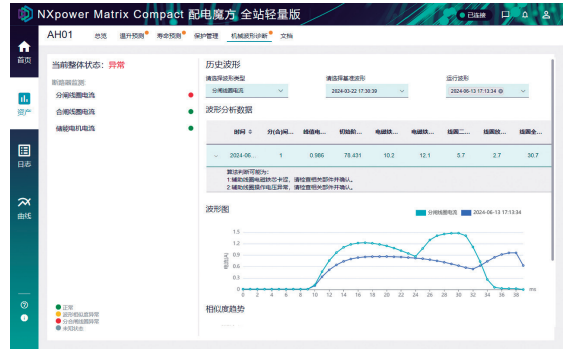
NXpower Matrix Compact 配电魔方 全站轻量版

已连接

首页

资产

日志

曲线

AH01

总览 温升预测 寿命预测 保护管理 机械波形诊断 文档

当前整体状态：异常

断路器监测：

分闸线圈电流

合闸线圈电流

储能电机电流

正常
波形相似度异常
分合闸电流异常
未知状态

历史波形

请选择波形类型

分闸线圈电流

请选择基准波形

2024-03-22 17:30:39

运行波形

2024-06-13 17:13:34

波形分析数据

| | 时间 | 分(合)闸... | 峰值电... | 初始阶... | 电磁铁... | 电磁铁... | 线圈二... | 线圈断... | 线圈全... |
|---|---|---|---|---|---|---|---|---|---|
| ∨ | 2024-06... | 1 | 0.986 | 78.431 | 10.2 | 12.1 | 5.7 | 2.7 | 30.7 |

算法判断可能为：
1.辅助线圈电磁铁芯卡涩，请检查相关部件并确认。
2.辅助线圈操作电压异常，请检查相关部件并确认。

波形图

分闸线圈电流 2024-06-13 17:13:34

1.5
1.2
0.9
0.6
0.3
0

电流(A)

0 2 4 6 8 10 12 14 16 18 20 22 24 26 28 30 32 34 36 38 ms

相似度趋势